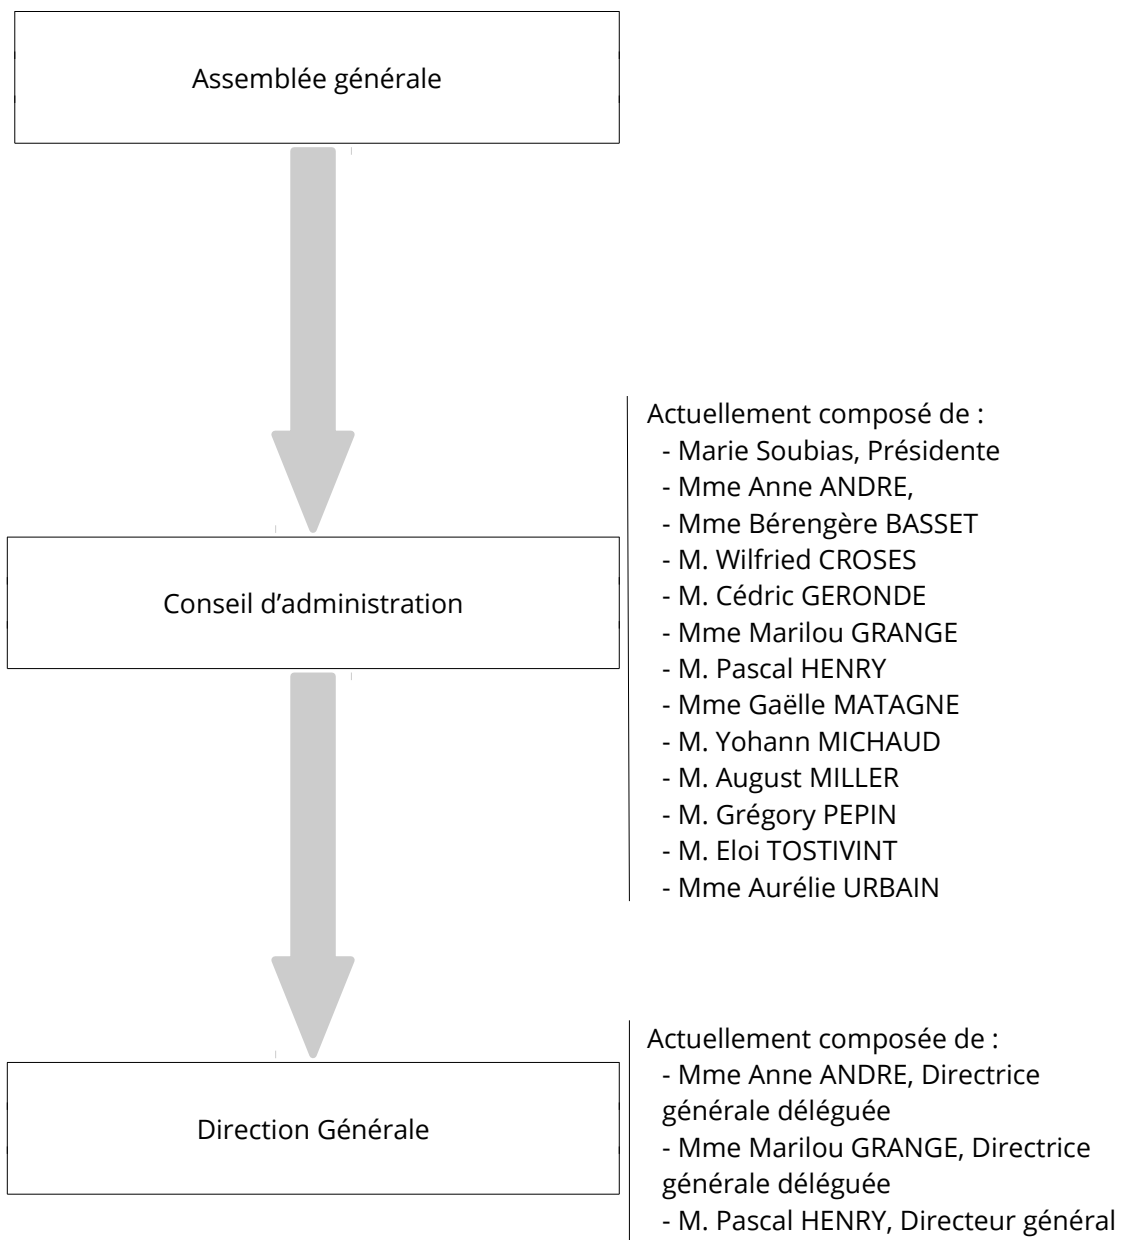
Assemblée générale

Conseil d’administration

Actuellement composé de :
- Marie Soubias, Présidente
- Mme Anne ANDRE,
- Mme Bérengère BASSET
- M. Wilfried CROSES
- M. Cédric GERONDE
- Mme Marilou GRANGE
- M. Pascal HENRY
- Mme Gaëlle MATAGNE
- M. Yohann MICHAUD
- M. August MILLER
- M. Grégory PEPIN
- M. Eloi TOSTIVINT
- Mme Aurélie URBAIN

Direction Générale

Actuellement composée de :
- Mme Anne ANDRE, Directrice générale déléguée
- Mme Marilou GRANGE, Directrice générale déléguée
- M. Pascal HENRY, Directeur général